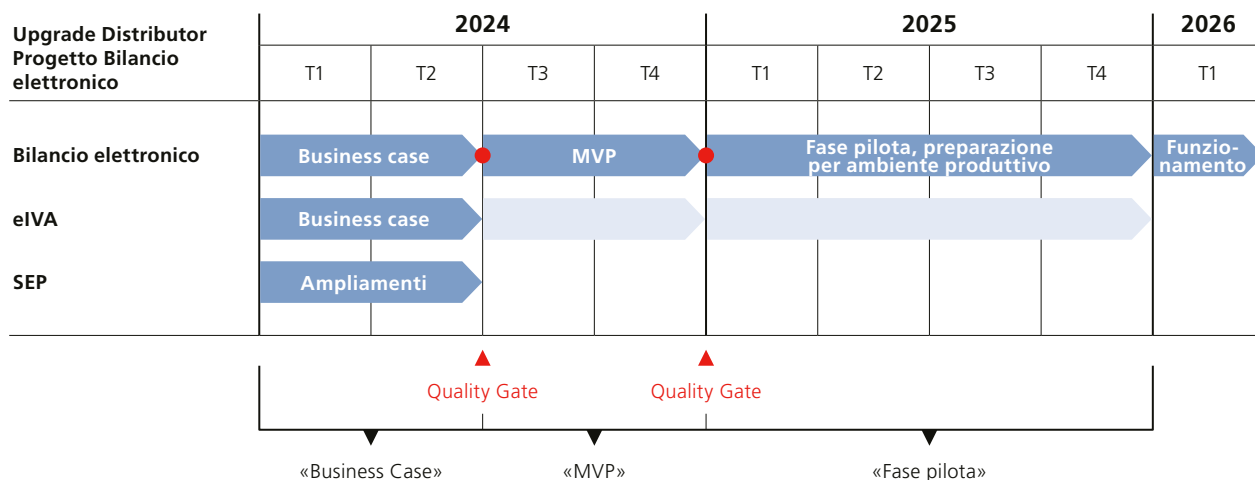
| Upgrade Distributor Progetto Bilancio elettronico | 2024 | | | | 2025 | | | | 2026 |
|---|---|---|---|---|---|---|---|---|---|
| | T1 | T2 | T3 | T4 | T1 | T2 | T3 | T4 | T1 |
| Bilancio elettronico | Business case | | MVP | | Fase pilota, preparazione per ambiente produttivo | | | | Funzionamento |
| eIVA | Business case | | | | | | | | |
| SEP | Ampliamenti | | | | | | | | |

Quality Gate

Quality Gate

«Business Case»

«MVP»

«Fase pilota»